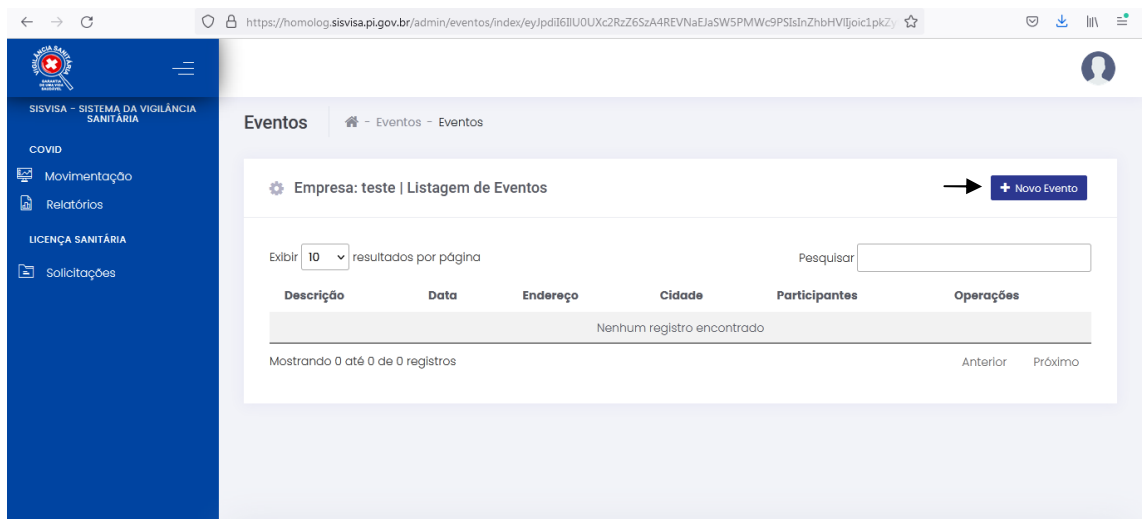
https://homolog.sisvisa.pi.gov.br/admin/eventos/index/eyJpdiI6IlU0UXc2RzZ6SzA4REVNaEJaSW5PMWc9PSIsInZhbHVlIjoic1pkZ

VIGILÂNCIA SANITÁRIA
GARANTIA DE UMA VIDA SAUDÁVEL

SISVISA - SISTEMA DA VIGILÂNCIA SANITÁRIA

COVID

Movimentação

Relatórios

LICENÇA SANITÁRIA

Solicitações

Eventos - Eventos - Eventos

Empresa: teste | Listagem de Eventos

+ Novo Evento

Exibir 10 resultados por página

Pesquisar

| Descrição | Data | Endereço | Cidade | Participantes | Operações |
|---|---|---|---|---|---|
| Nenhum registro encontrado | | | | | |

Mostrando 0 até 0 de 0 registros

Anterior Próximo